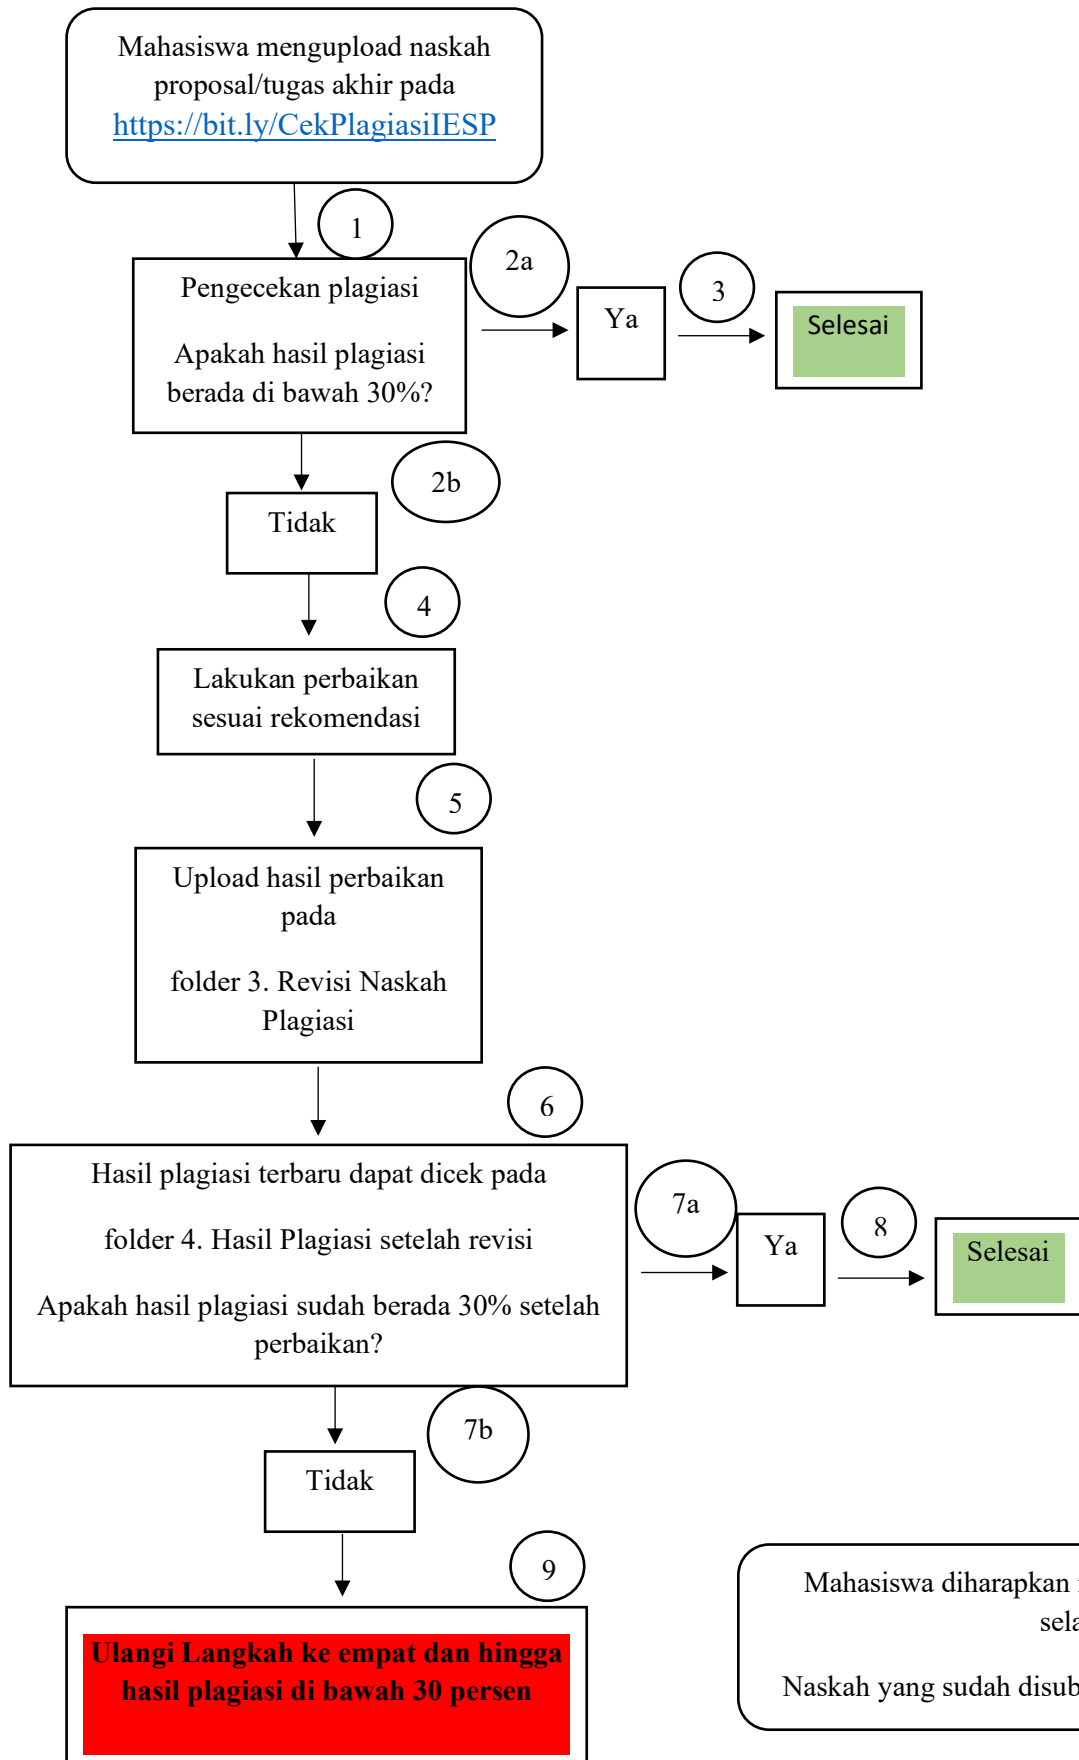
Mahasiswa mengupload naskah proposal/tugas akhir pada https://bit.ly/CekPlagiasiIESP

1

Pengecekan plagiasi

Apakah hasil plagiasi berada di bawah 30%?

2a

Ya

3

Selesai

2b

Tidak

4

Lakukan perbaikan sesuai rekomendasi

5

Upload hasil perbaikan pada

folder 3. Revisi Naskah Plagiasi

6

Hasil plagiasi terbaru dapat dicek pada

folder 4. Hasil Plagiasi setelah revisi

Apakah hasil plagiasi sudah berada 30% setelah perbaikan?

7a

Ya

8

Selesai

7b

Tidak

9

Ulangi Langkah ke empat dan hingga hasil plagiasi di bawah 30 persen

Mahasiswa diharapkan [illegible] sela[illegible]

Naskah yang sudah disub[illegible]